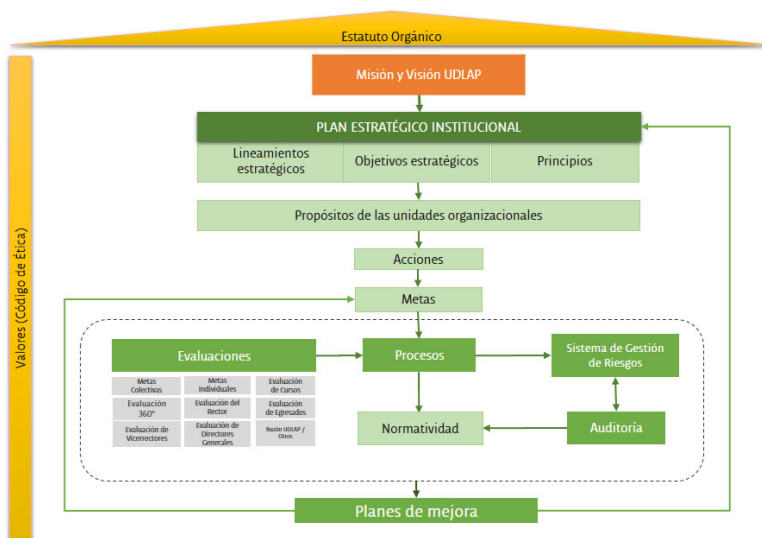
Estatuto Orgánico

Valores (Código de Ética)

Misión y Visión UDLAP

PLAN ESTRATÉGICO INSTITUCIONAL

Lineamientos estratégicos

Objetivos estratégicos

Principios

Propósitos de las unidades organizacionales

Acciones

Metas

Evaluaciones

Metas Colectivas

Metas Individuales

Evaluación de Cursos

Evaluación 360°

Evaluación del Rector

Evaluación de Egresados

Evaluación de Vicerrectores

Evaluación de Directores Generales

Buzón UDLAP / Otros

Procesos

Sistema de Gestión de Riesgos

Normatividad

Auditoría

Planes de mejora